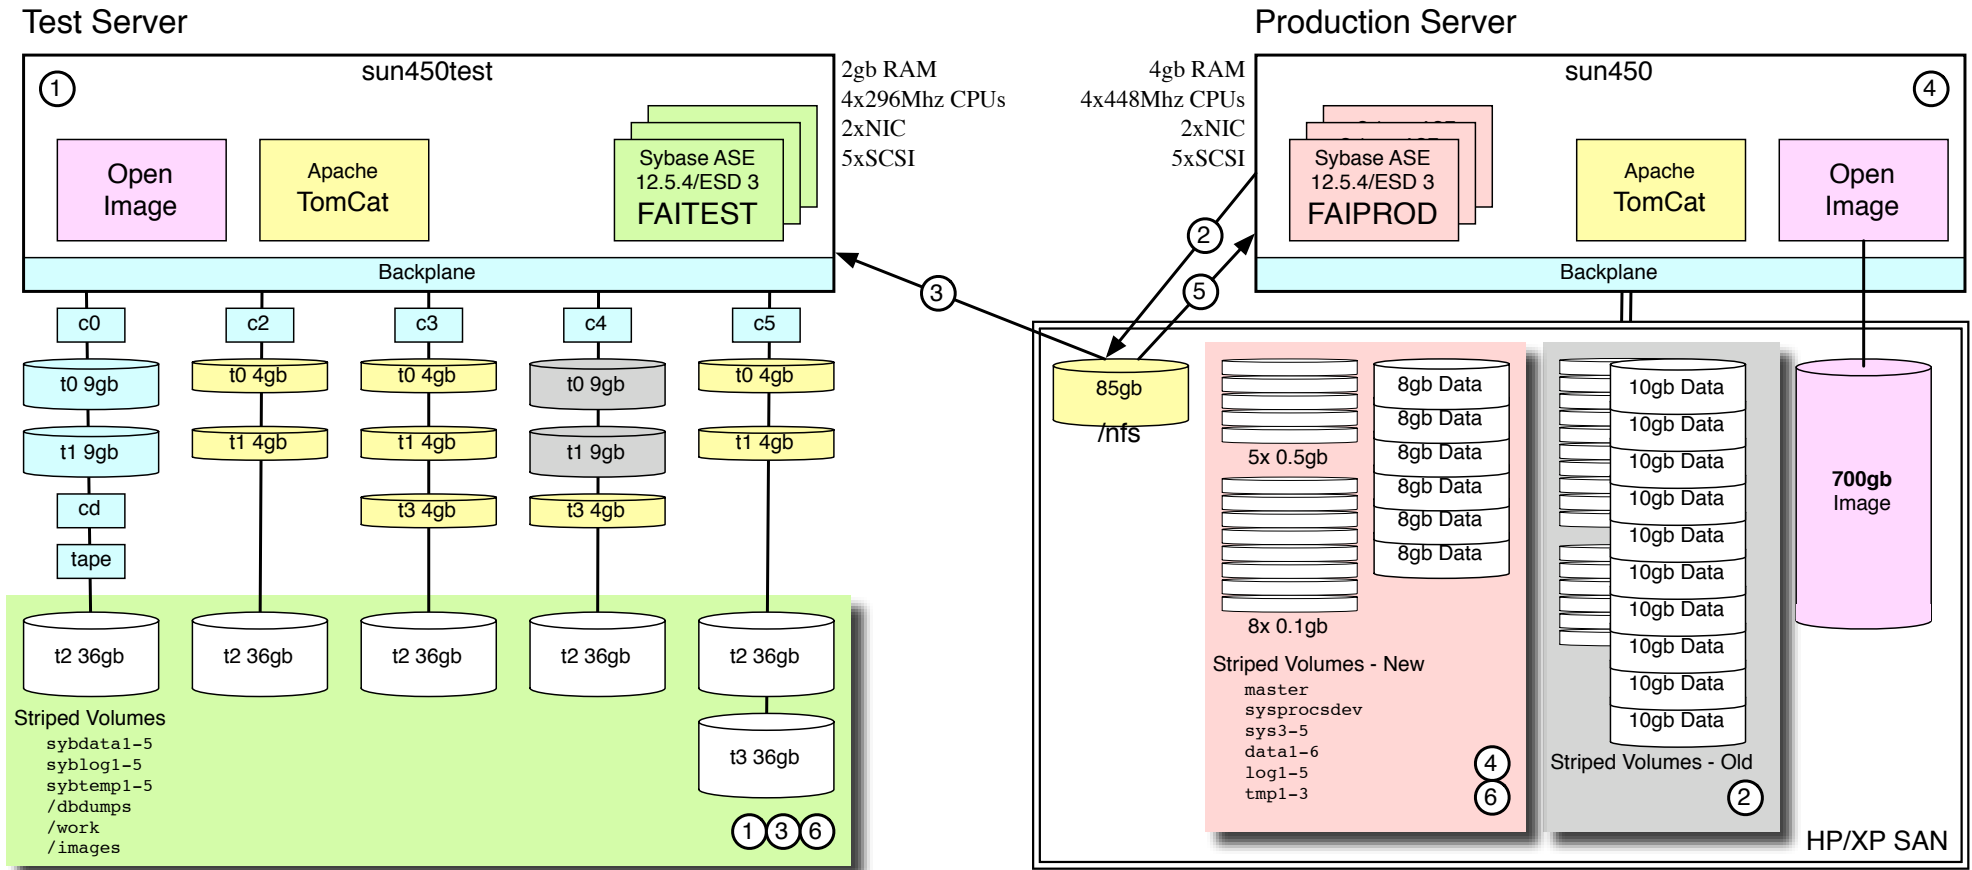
Test Server

1

sun450test

Open Image

Apache TomCat

Sybase ASE 12.5.4/ESD 3 FAITEST

Backplane

2gb RAM
4x296Mhz CPUs
2xNIC
5xSCSI

c0

t0 9gb

t1 9gb

cd

tape

t2 36gb

c2

t0 4gb

t1 4gb

t2 36gb

c3

t0 4gb

t1 4gb

t3 4gb

t2 36gb

c4

t0 9gb

t1 9gb

t3 4gb

t2 36gb

c5

t0 4gb

t1 4gb

t2 36gb

t3 36gb

Striped Volumes
sybdata1-5
syblog1-5
sybtemp1-5
/dbdumps
/work
/images

1 3 6

Production Server

4gb RAM
4x448Mhz CPUs
2xNIC
5xSCSI

sun450

4

Sybase ASE 12.5.4/ESD 3 FAIPROD

Apache TomCat

Open Image

Backplane

2

3

5

85gb
/nfs

5x 0.5gb

8x 0.1gb

8gb Data
8gb Data
8gb Data
8gb Data
8gb Data
8gb Data

Striped Volumes - New
master
sysprocsdev
sys3-5
data1-6
log1-5
tmp1-3

4
6

10gb Data
10gb Data
10gb Data
10gb Data
10gb Data
10gb Data
10gb Data
10gb Data
10gb Data
10gb Data

Striped Volumes - Old

2

700gb
Image

HP/XP SAN